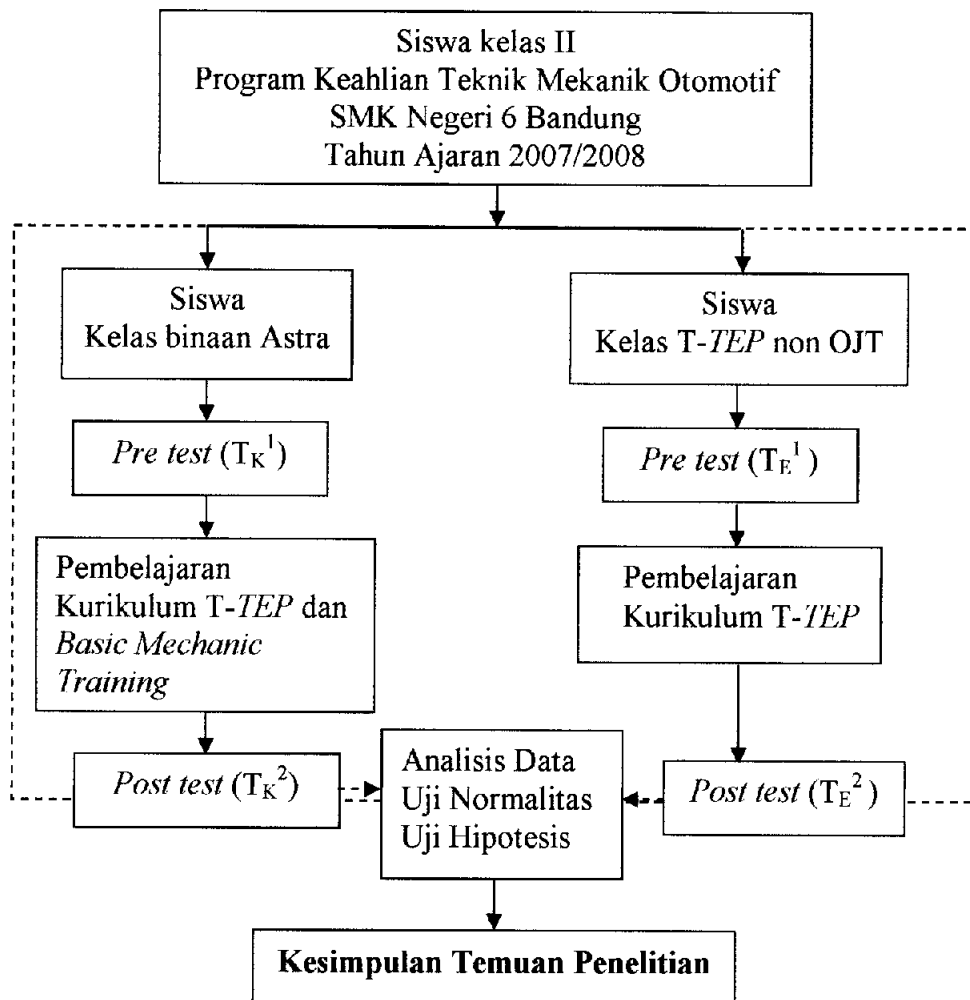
Siswa kelas II
Program Keahlian Teknik Mekanik Otomotif
SMK Negeri 6 Bandung
Tahun Ajaran 2007/2008

Siswa
Kelas binaan Astra

Pre test ($T_K^1$)

Pembelajaran Kurikulum T-TEP dan Basic Mechanic Training

Post test ($T_K^2$)

Siswa
Kelas T-TEP non OJT

Pre test ($T_E^1$)

Pembelajaran Kurikulum T-TEP

Post test ($T_E^2$)

Analisis Data
Uji Normalitas
Uji Hipotesis

Kesimpulan Temuan Penelitian